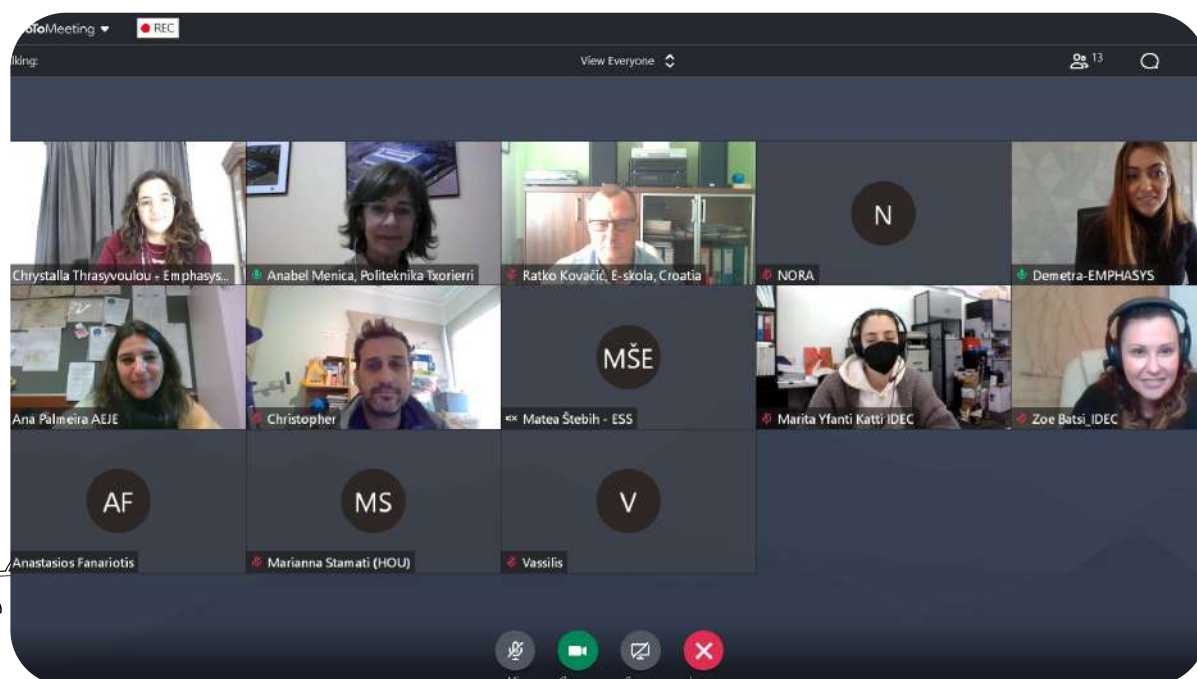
oToMeeting ▾ REC

lking:

View Everyone

13

Chrystalla Thrasyvoulou - Emphasys...

Anabel Menica, Politeknika Txorierri

Ratko Kovačić, E-skola, Croatia

N

NORA

Demetra-EMPHASYS

Ana Palmeira AEJE

Christopher

MŠE

Matea Štebih - ESS

Marita Yfanti Katti IDEC

Zoe Batsi_IDEC

AF

Anastasios Fanariotis

MS

Marianna Stamati (HOU)

V

Vassilis